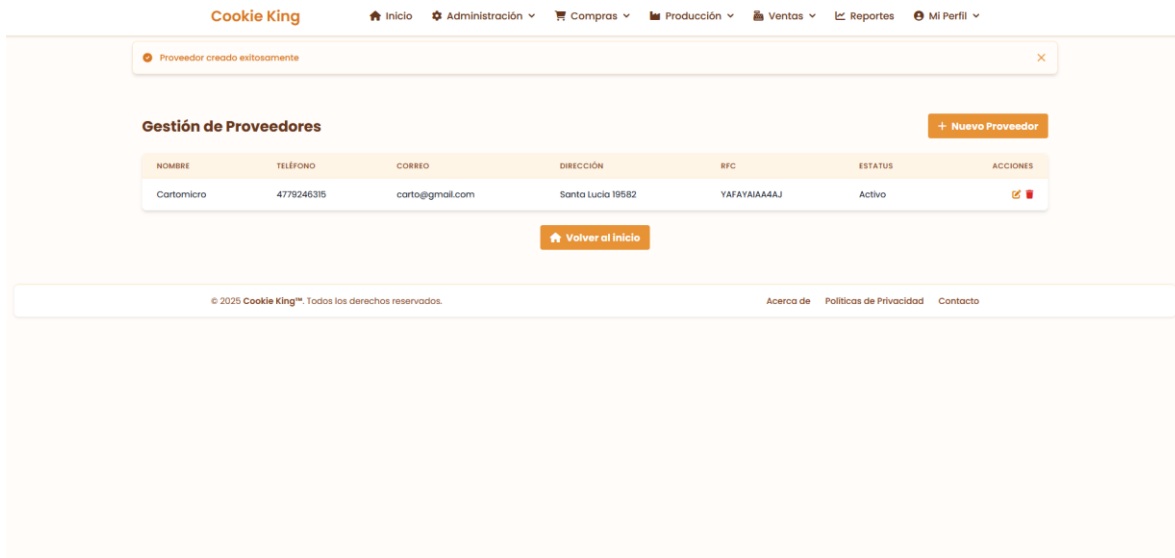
Cookie King

Inicio Administración Compras Producción Ventas Reportes Mi Perfil

Proveedor creado exitosamente ×

Gestión de Proveedores

+ Nuevo Proveedor

| NOMBRE | TELÉFONO | CORREO | DIRECCIÓN | RFC | ESTATUS | ACCIONES |
|---|---|---|---|---|---|---|
| Cartomicro | 4779246315 | carto@gmail.com | Santa Lucia 19582 | YAFAYAIAA4AJ | Activo | |

Volver al inicio

© 2025 Cookie King™. Todos los derechos reservados.

Acerca de Políticas de Privacidad Contacto